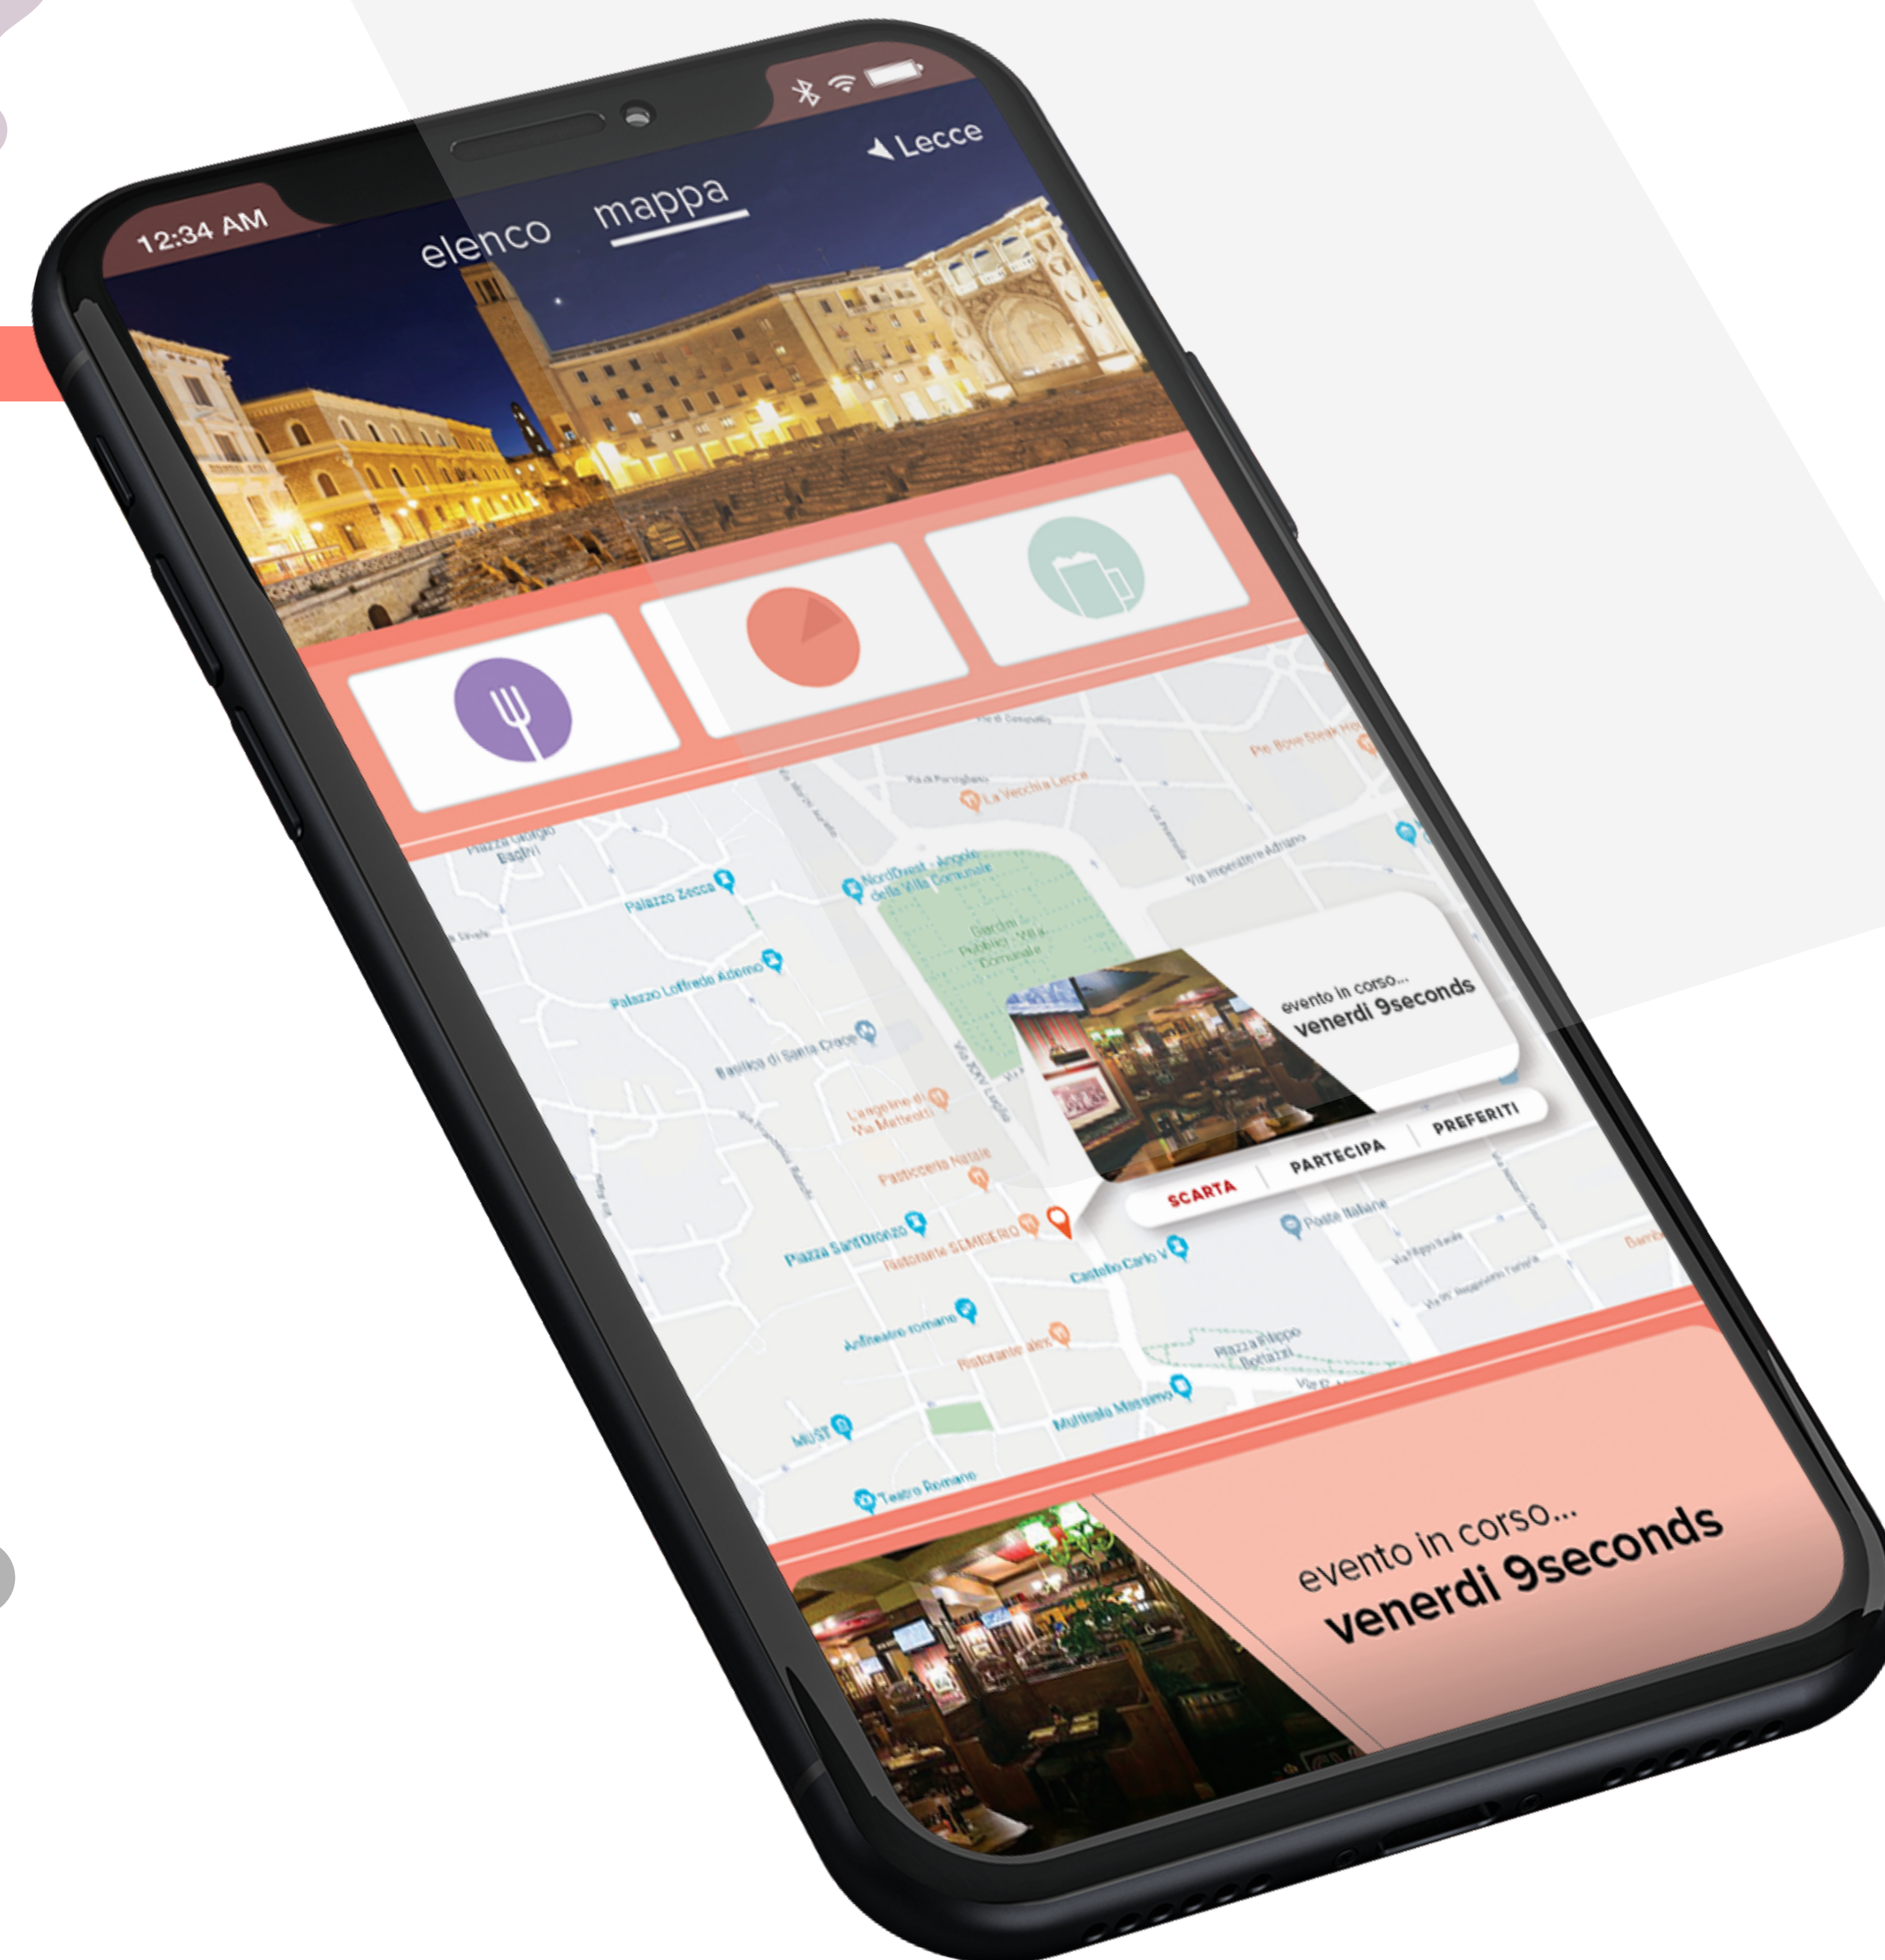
12:34 AM

Lecce

elenco mappa

La Vecchia Lecce

Palazzo Zecca

NordOvest - Angolo della Villa Comunale

Giardini Pubblici - Villa Comunale

Palazzo Loffredo Adorno

Basilica di Santa Croce

Pasticceria Natale

Piazza Sant'Oronzo

Ristorante SEMISERIO

Castello Carlo V

Poste Italiane

Anfiteatro romano

Ristorante alex

Piazza Filippo Bottazzi

Multisala Massimo

MUST

Teatro Romano

Via Imperatore Adriano

Via XXV Luglio

evento in corso...
venerdi 9seconds

SCARTA PARTECIPA PREFERITI

evento in corso...
venerdi 9seconds